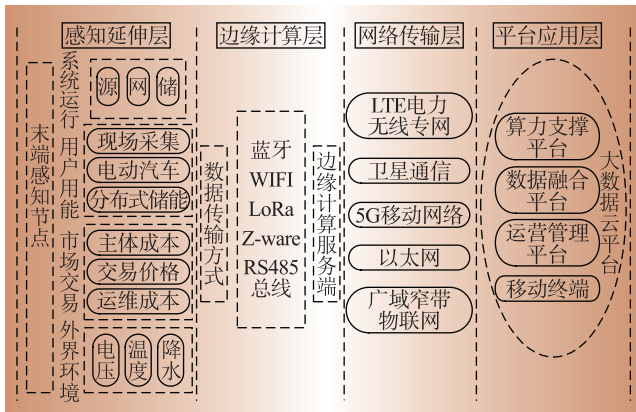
感知延伸层

末端感知节点

系统运行
源 网 储

用户用能
现场采集
电动汽车
分布式储能

市场交易
主体成本
交易价格
运维成本

外界环境
电压 温度 降水

边缘计算层

数据传输方式

蓝牙
WIFI
LoRa
Z-ware
RS485总线

边缘计算服务端

网络传输层

LTE电力无线专网
卫星通信
5G移动网络
以太网
广域窄带物联网

平台应用层

算力支撑平台
数据融合平台
运营管理平台
移动终端

大数据云平台